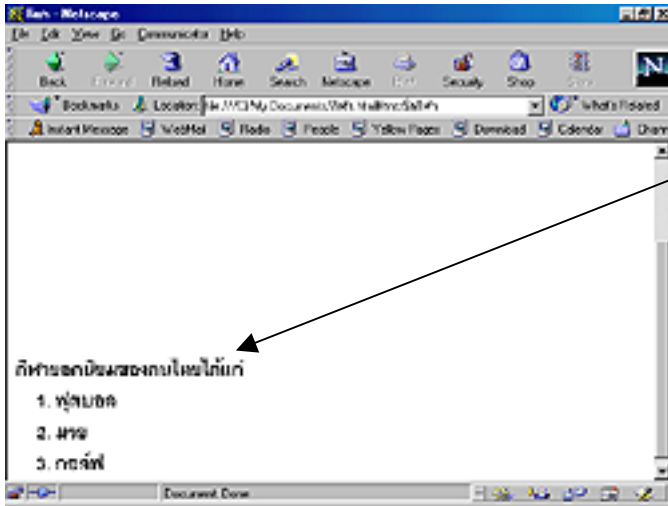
fan - Netscape
File Edit View Go Communicator Help
Back Forward Reload Home Search Netscape Print Security Shop Stop
Bookmarks Location: file:///C|/My Documents/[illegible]
What's Related
Instant Message WebMail Radio People Yellow Pages Download Calendar Channels

กีฬายอดนิยมของคนไทยได้แก่
1. ฟุตบอล
2. มวย
3. กอล์ฟ

Document: Done